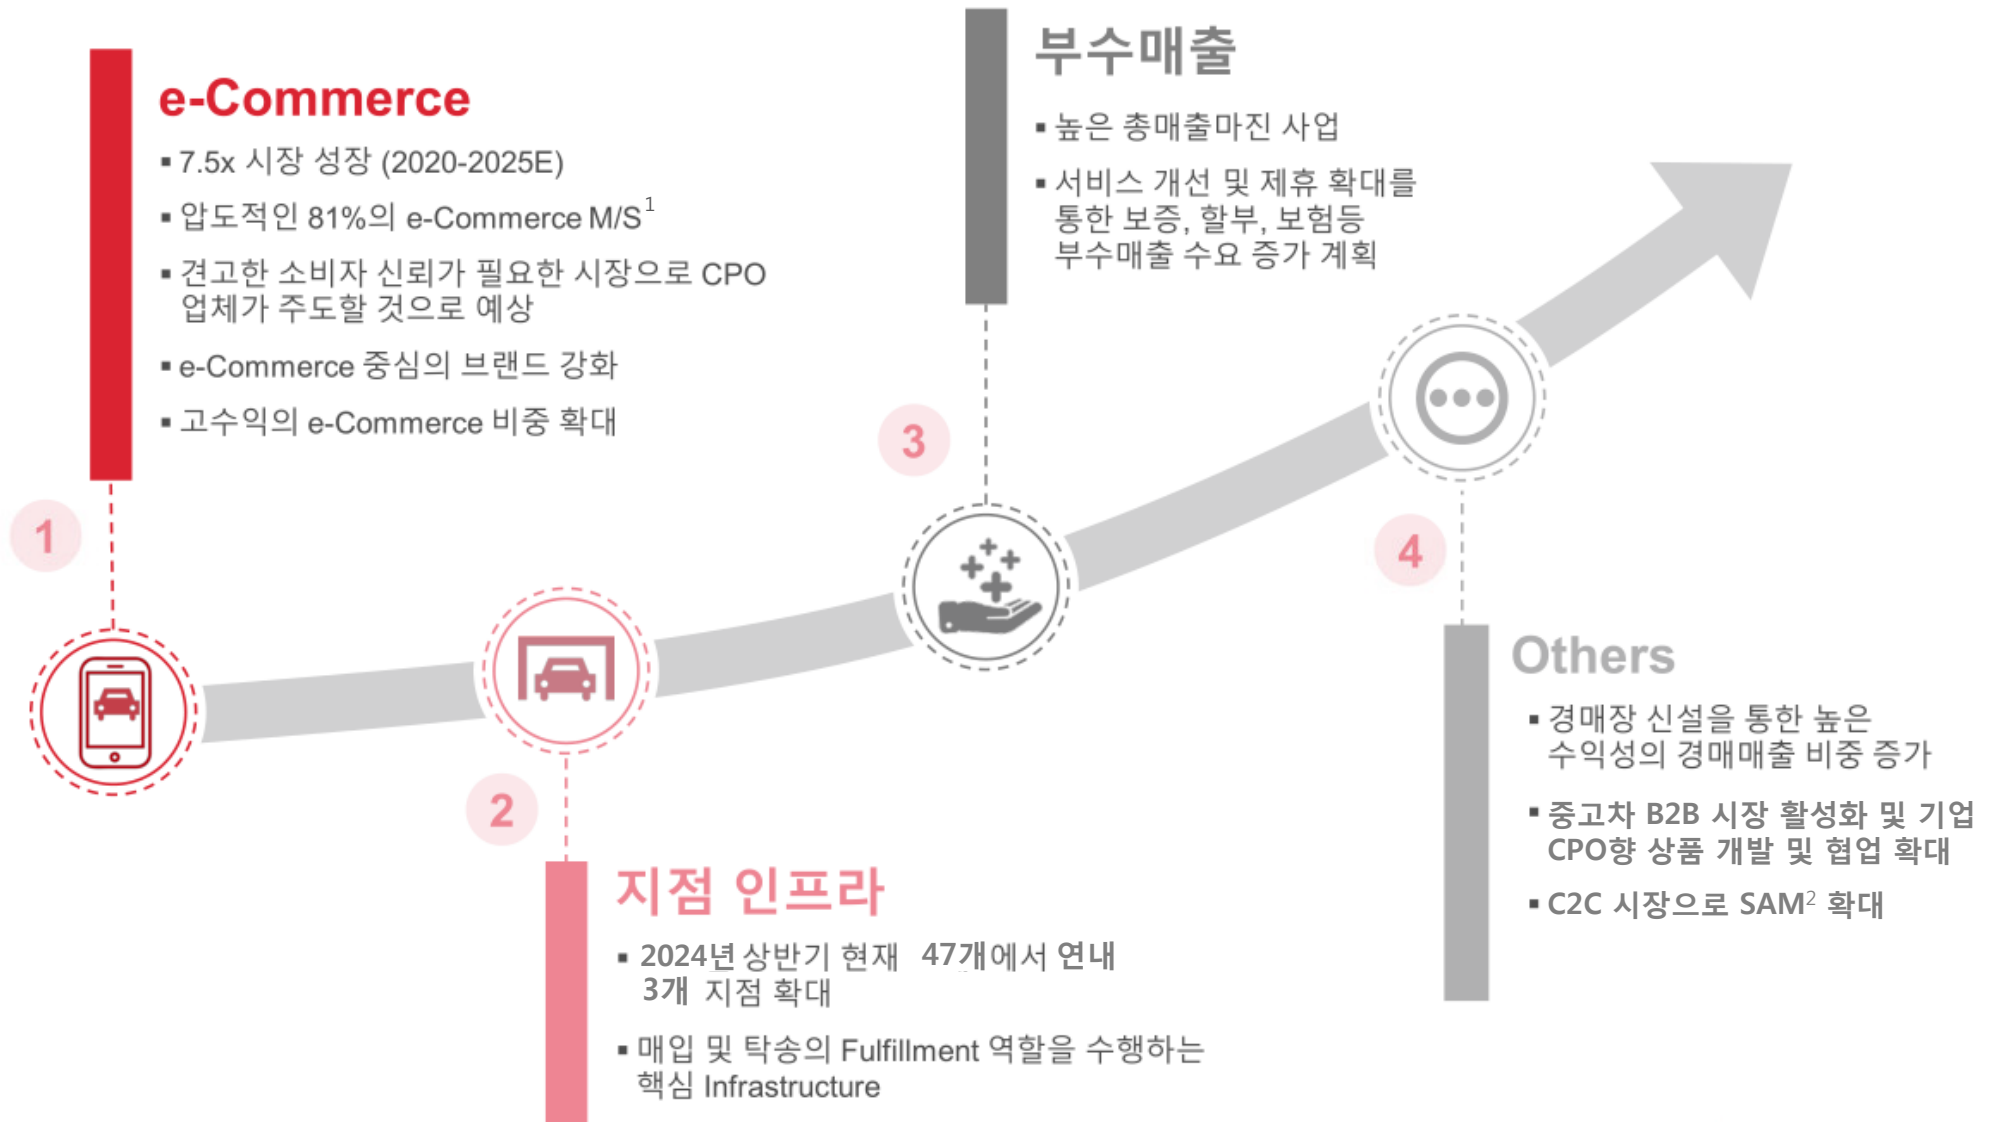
e-Commerce

▪ 7.5x 시장 성장 (2020-2025E)

▪ 압도적인 81%의 e-Commerce M/S$^1$

▪ 견고한 소비자 신뢰가 필요한 시장으로 CPO 업체가 주도할 것으로 예상

▪ e-Commerce 중심의 브랜드 강화

▪ 고수익의 e-Commerce 비중 확대

1

2

지점 인프라

▪ 2024년 상반기 현재 47개에서 연내 3개 지점 확대

▪ 매입 및 탁송의 Fulfillment 역할을 수행하는 핵심 Infrastructure

3

부수매출

▪ 높은 총매출마진 사업

▪ 서비스 개선 및 제휴 확대를 통한 보증, 할부, 보험등 부수매출 수요 증가 계획

4

Others

▪ 경매장 신설을 통한 높은 수익성의 경매매출 비중 증가

▪ 중고차 B2B 시장 활성화 및 기업 CPO향 상품 개발 및 협업 확대

▪ C2C 시장으로 SAM$^2$ 확대